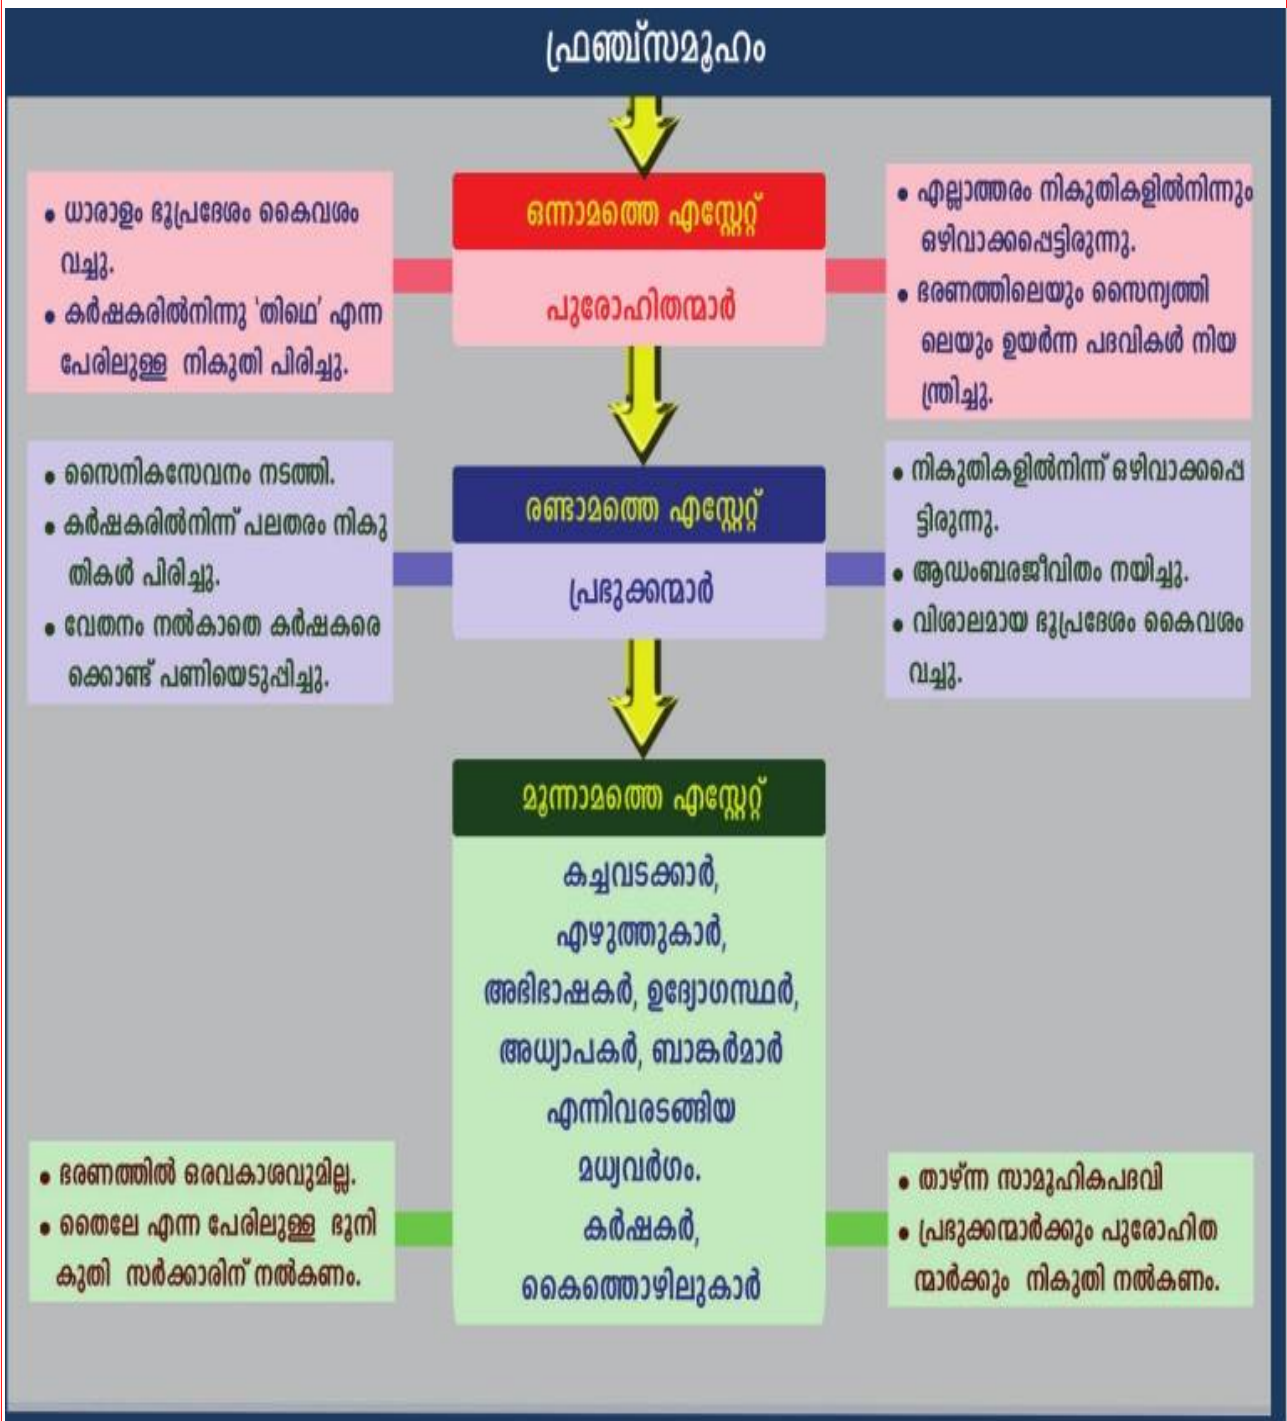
ഫ്രഞ്ച്സമൂഹം

• ധാരാളം ഭൂപ്രദേശം കൈവശം വച്ചു.
• കർഷകരിൽനിന്നു 'തിഥെ' എന്ന പേരിലുള്ള നികുതി പിരിച്ചു.

ഒന്നാമത്തെ എസ്റ്റേറ്റ്

പുരോഹിതന്മാർ

• എല്ലാത്തരം നികുതികളിൽനിന്നും ഒഴിവാക്കപ്പെട്ടിരുന്നു.
• ഭരണത്തിലെയും സൈന്യത്തിലെയും ഉയർന്ന പദവികൾ നിയന്ത്രിച്ചു.

• സൈനികസേവനം നടത്തി.
• കർഷകരിൽനിന്ന് പലതരം നികുതികൾ പിരിച്ചു.
• വേതനം നൽകാതെ കർഷകരെക്കൊണ്ട് പണിയെടുപ്പിച്ചു.

രണ്ടാമത്തെ എസ്റ്റേറ്റ്

പ്രഭുക്കന്മാർ

• നികുതികളിൽനിന്ന് ഒഴിവാക്കപ്പെട്ടിരുന്നു.
• ആഡംബരജീവിതം നയിച്ചു.
• വിശാലമായ ഭൂപ്രദേശം കൈവശം വച്ചു.

മൂന്നാമത്തെ എസ്റ്റേറ്റ്

കച്ചവടക്കാർ, എഴുത്തുകാർ, അഭിഭാഷകർ, ഉദ്യോഗസ്ഥർ, അധ്യാപകർ, ബാങ്കർമാർ എന്നിവരടങ്ങിയ മധ്യവർഗം. കർഷകർ, കൈത്തൊഴിലുകാർ

• ഭരണത്തിൽ ഒരവകാശവുമില്ല.
• തൈലേ എന്ന പേരിലുള്ള ഭൂനികുതി സർക്കാരിന് നൽകണം.

• താഴ്ന്ന സാമൂഹികപദവി
• പ്രഭുക്കന്മാർക്കും പുരോഹിതന്മാർക്കും നികുതി നൽകണം.